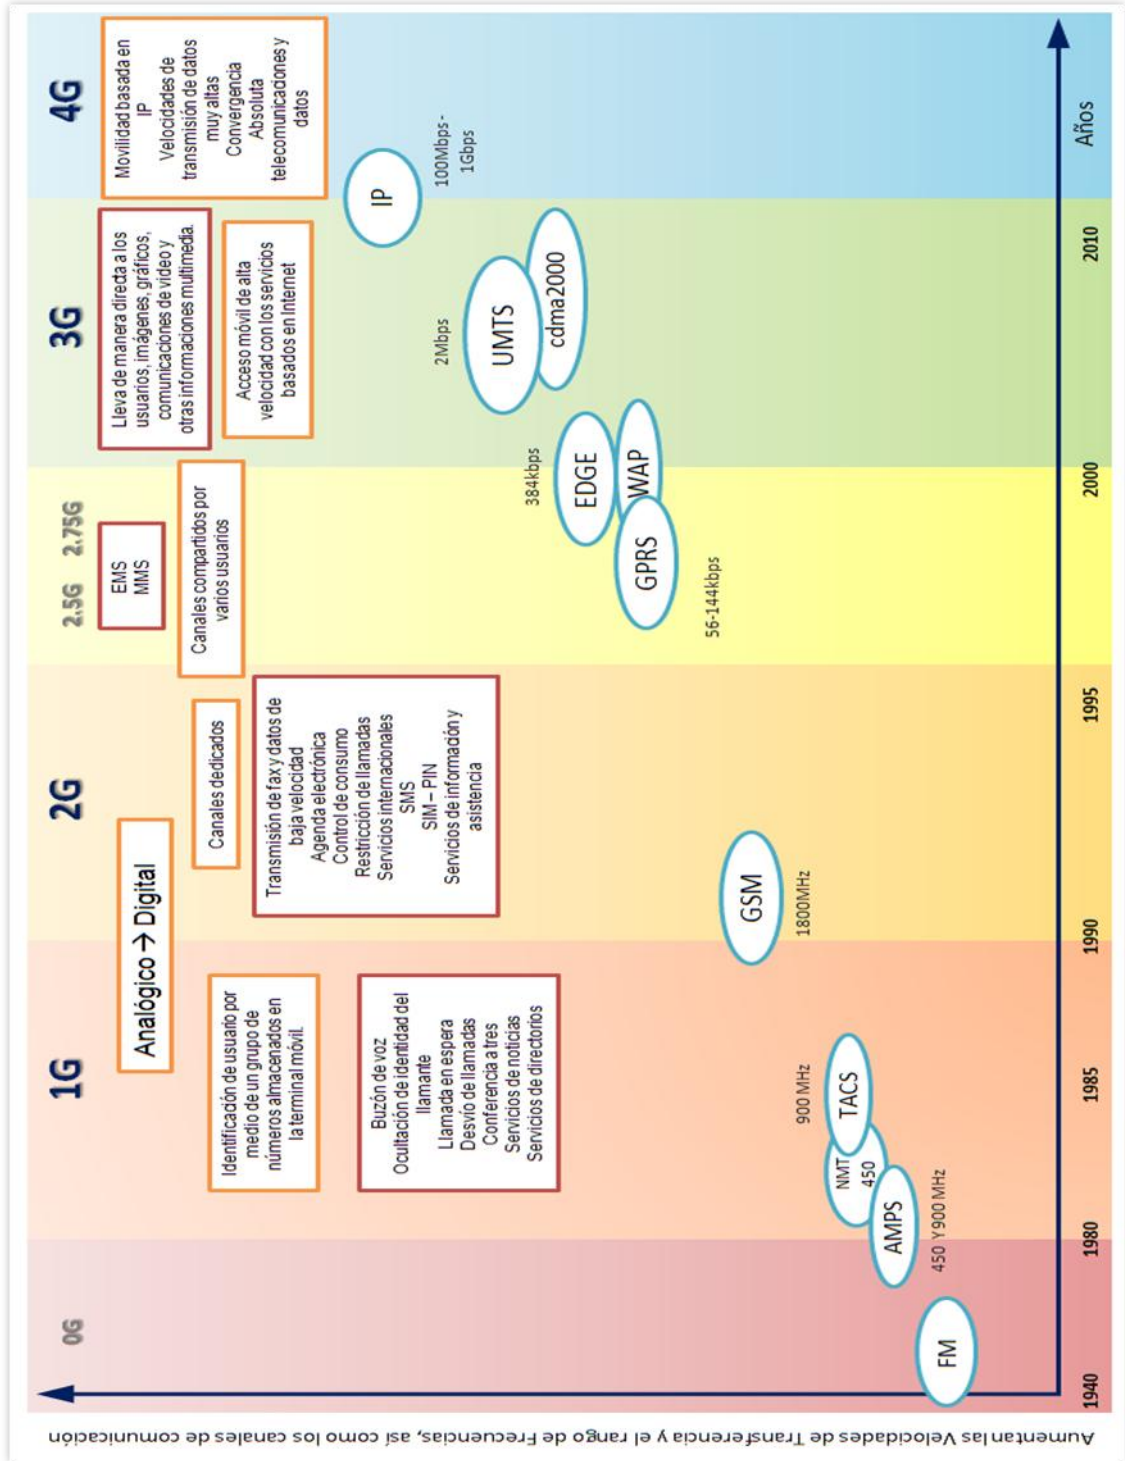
0G

1G

2G

2.5G 2.75G

3G

4G

Analógico → Digital

Identificación de usuario por medio de un grupo de números almacenados en la terminal móvil.

Buzón de voz
Ocultación de identidad del llamante
Llamada en espera
Desvío de llamadas
Conferencia a tres
Servicios de noticias
Servicios de directorios

Canales dedicados

Transmisión de fax y datos de baja velocidad
Agenda electrónica
Control de consumo
Restricción de llamadas
Servicios internacionales
SMS
SIM – PIN
Servicios de información y asistencia

EMS
MMS

Canales compartidos por varios usuarios

Lleva de manera directa a los usuarios, imágenes, gráficos, comunicaciones de video y otras informaciones multimedia.

Acceso móvil de alta velocidad con los servicios basados en Internet

Movilidad basada en IP
Velocidades de transmisión de datos muy altas
Convergencia Absoluta telecomunicaciones y datos

FM

AMPS
450 Y 900 MHz

NMT 450

TACS
900 MHz

GSM
1800MHz

GPRS
56-144kbps

EDGE
384kbps

WAP

UMTS
2Mbps

cdma2000

IP
100Mbps - 1Gbps

1940
1980
1985
1990
1995
2000
2010

Años

Aumentan las Velocidades de Transferencia y el rango de Frecuencias, así como los canales de comunicación